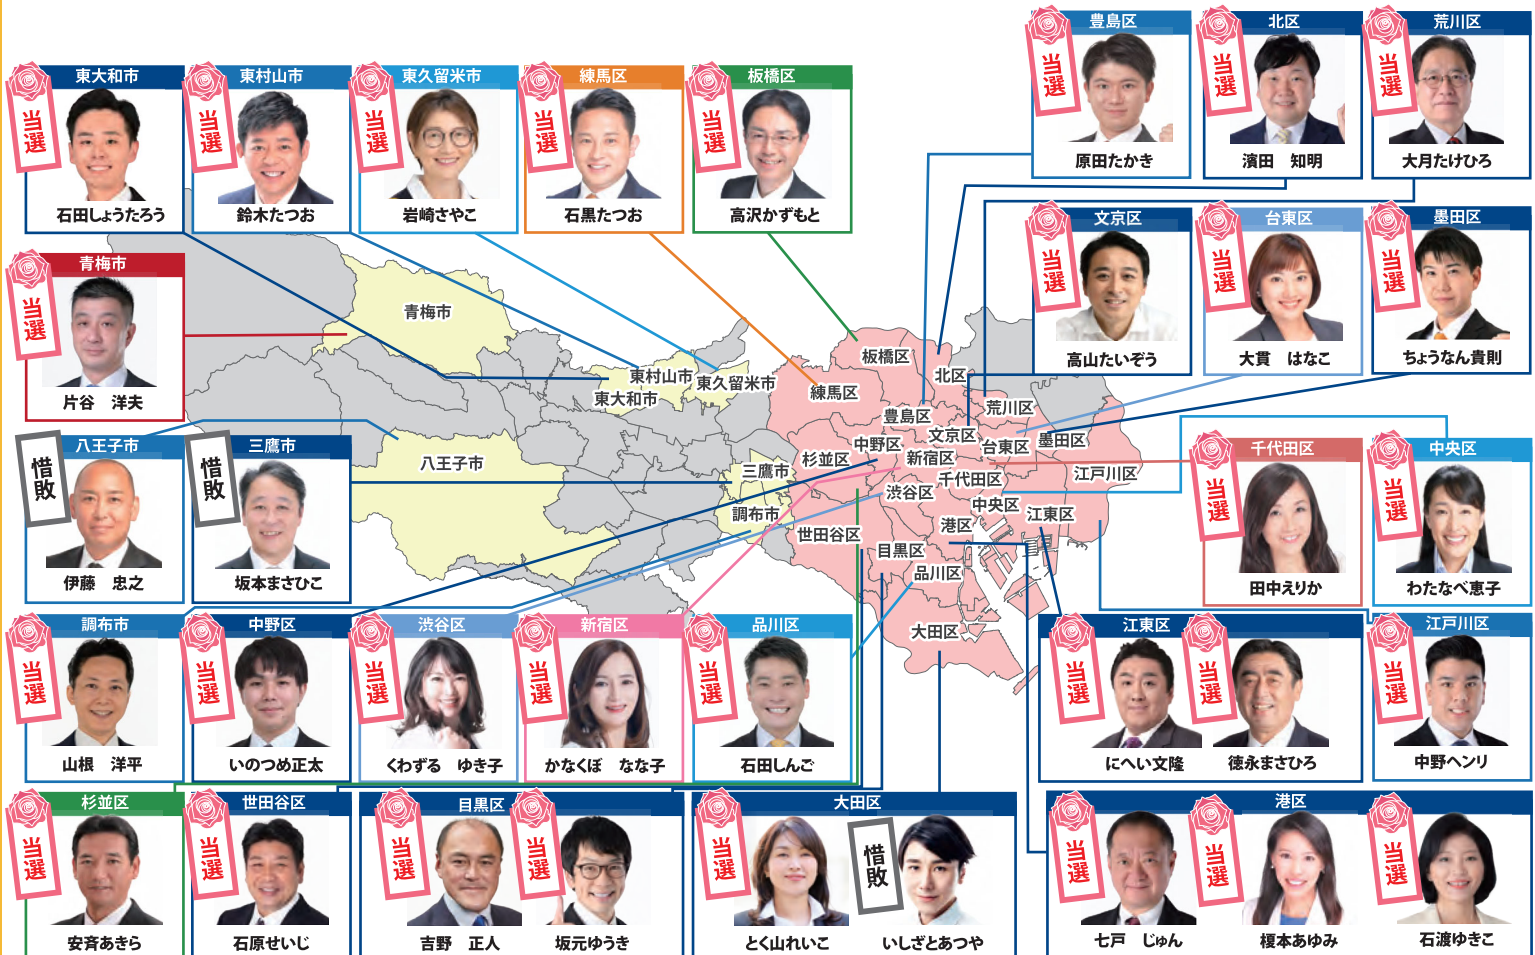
豊島区
当選
原田たかき

北区
当選
濱田　知明

荒川区
当選
大月たけひろ

東大和市
当選
石田しょうたろう

東村山市
当選
鈴木たつお

東久留米市
当選
岩崎さやこ

練馬区
当選
石黒たつお

板橋区
当選
高沢かずもと

文京区
当選
高山たいぞう

台東区
当選
大貫　はなこ

墨田区
当選
ちょうなん貴則

青梅市
当選
片谷　洋夫

八王子市
惜敗
伊藤　忠之

三鷹市
惜敗
坂本まさひこ

千代田区
当選
田中えりか

中央区
当選
わたなべ恵子

青梅市
東村山市
東久留米市
東大和市
八王子市
三鷹市
調布市
板橋区
北区
練馬区
豊島区
荒川区
中野区
文京区
台東区
墨田区
杉並区
新宿区
千代田区
江戸川区
渋谷区
中央区
江東区
港区
世田谷区
目黒区
品川区
大田区

調布市
当選
山根　洋平

中野区
当選
いのつめ正太

渋谷区
当選
くわずる　ゆき子

新宿区
当選
かなくぼ　なな子

品川区
当選
石田しんご

江東区
当選
にへい文隆
当選
徳永まさひろ

江戸川区
当選
中野ヘンリ

杉並区
当選
安斉あきら

世田谷区
当選
石原せいじ

目黒区
当選
吉野　正人
当選
坂元ゆうき

大田区
当選
とく山れいこ
惜敗
いしざとあつや

港区
当選
七戸　じゅん
当選
榎本あゆみ
当選
石渡ゆきこ